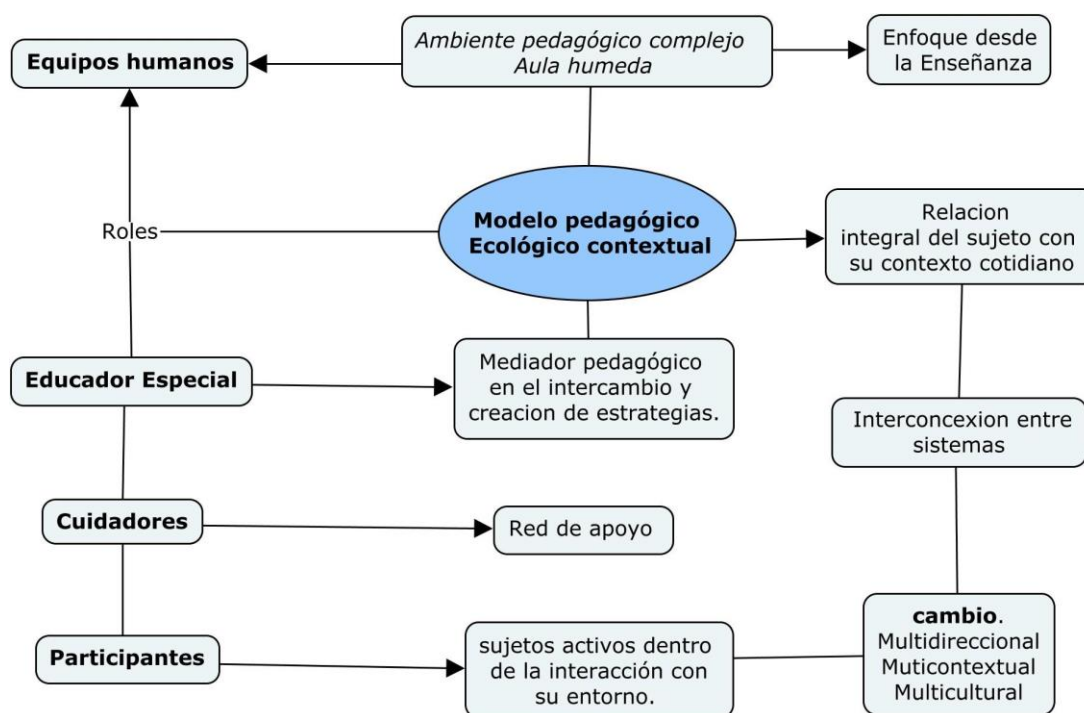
Ambiente pedagógico complejo
Aula humeda

Equipos humanos

Enfoque desde la Enseñanza

Roles

Modelo pedagógico
Ecológico contextual

Relacion integral del sujeto con su contexto cotidiano

Educador Especial

Mediador pedagógico en el intercambio y creacion de estrategias.

Interconcexion entre sistemas

Cuidadores

Red de apoyo

Participantes

sujetos activos dentro de la interacción con su entorno.

cambio.
Multidireccional
Muticontextual
Multicultural